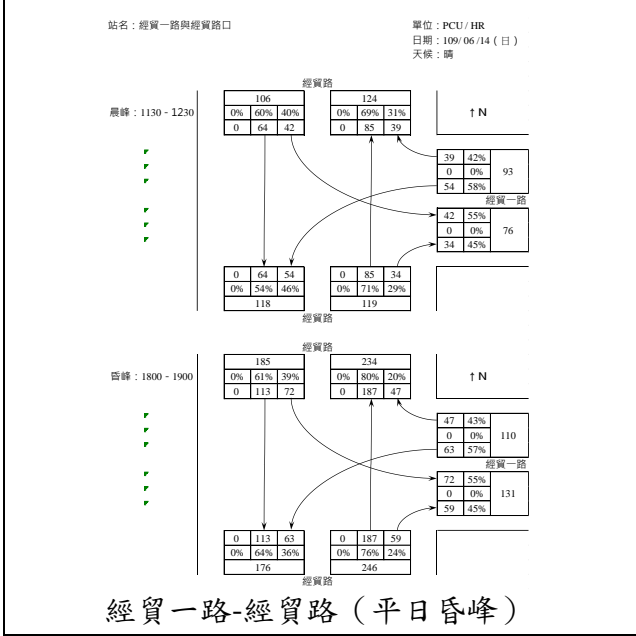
站名：經貿一路與經貿路口

單位：PCU / HR
日期：109/ 06 /14（日）
天候：晴

經貿路

晨峰：1130 - 1230

| 106 | | |
|---|---|---|
| 0% | 60% | 40% |
| 0 | 64 | 42 |

| 124 | | |
|---|---|---|
| 0% | 69% | 31% |
| 0 | 85 | 39 |

↑N

| 39 | 42% | 93 |
|---|---|---|
| 0 | 0% | |
| 54 | 58% | |

經貿一路

| 42 | 55% | 76 |
|---|---|---|
| 0 | 0% | |
| 34 | 45% | |

| 0 | 64 | 54 |
|---|---|---|
| 0% | 54% | 46% |
| 118 | | |

| 0 | 85 | 34 |
|---|---|---|
| 0% | 71% | 29% |
| 119 | | |

經貿路

經貿路

昏峰：1800 - 1900

| 185 | | |
|---|---|---|
| 0% | 61% | 39% |
| 0 | 113 | 72 |

| 234 | | |
|---|---|---|
| 0% | 80% | 20% |
| 0 | 187 | 47 |

↑N

| 47 | 43% | 110 |
|---|---|---|
| 0 | 0% | |
| 63 | 57% | |

經貿一路

| 72 | 55% | 131 |
|---|---|---|
| 0 | 0% | |
| 59 | 45% | |

| 0 | 113 | 63 |
|---|---|---|
| 0% | 64% | 36% |
| 176 | | |

| 0 | 187 | 59 |
|---|---|---|
| 0% | 76% | 24% |
| 246 | | |

經貿路

經貿一路-經貿路（平日昏峰）